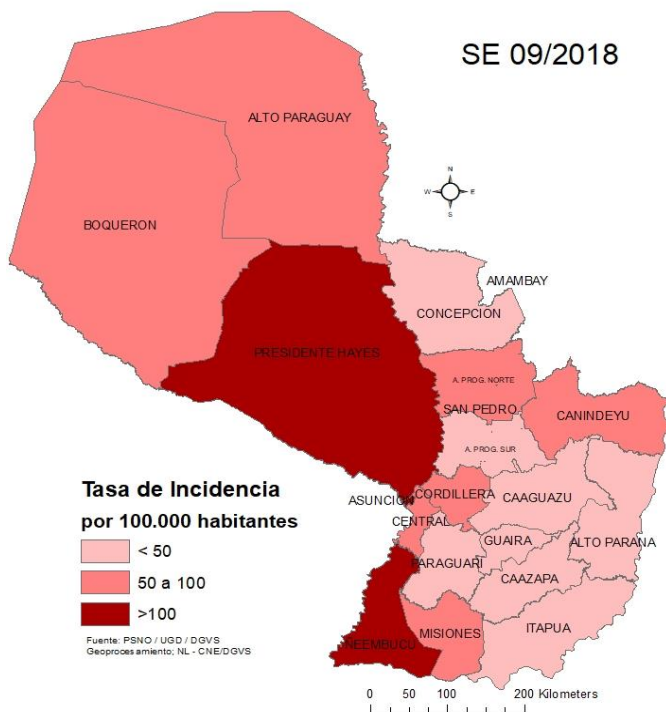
SE 09/2018

ALTO PARAGUAY

N
W E
S

BOQUERON

AMAMBAY

CONCEPCION

PRESIDENTE HAYES

A. PROG. NORTE

SAN PEDRO

CANINDEYU

A. PROG. SUR

Tasa de Incidencia
por 100.000 habitantes

ASUNCION

CORDILLERA

CAAGUAZU

CENTRAL

GUAIRA

ALTO PARANA

< 50

PARAGUARI

50 a 100

CAAZAPA

>100

Fuente: PSNO / UGD / DGVS
Geoprocesamiento; NL - CNE/DGVS

NEEMBUCU

MISIONES

ITAPUA

0 50 100 200 Kilometers